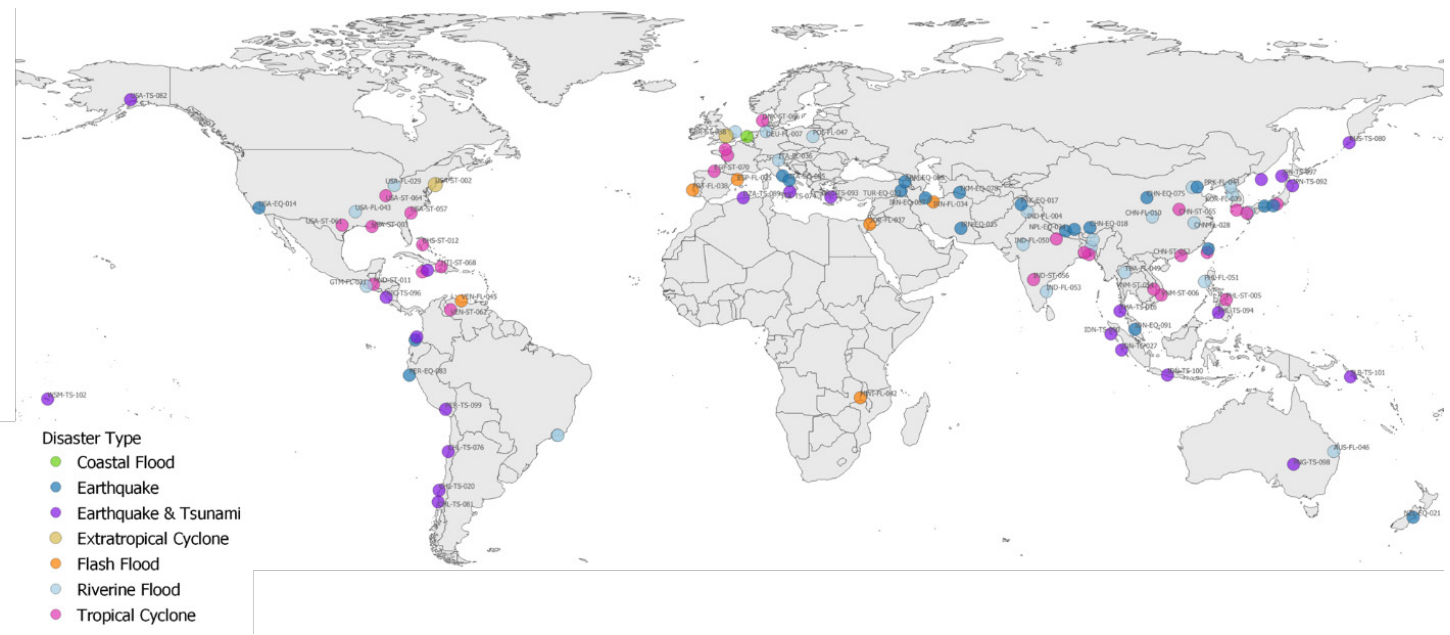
USA-TS-082
RUS-TS-080
DEU-FL-007
POL-FL-047
USA-FL-029
USA-ST-002
USA-EQ-014
USA-ST-064
USA-FL-043
USA-ST-057
USA-ST-061
USA-ST-012
USA-ST-068
GTM-FL-031
TS-096
VEN-FL-045
VEN-ST-062
PER-EQ-083
ASM-TS-102
PER-TS-099
CHL-TS-076
TS-020
CHL-TS-081
ESP-ST-070
FL-038
ESP-FL-033
ITA-TS-089
TS-093
TUR-EQ-0
IRN-EQ-0
IRN-FL-034
EGY-FL-037
MWI-FL-042
AFG-EQ-017
IND-FL-004
NPL-EQ-018
IND-FL-050
IND-ST-056
IND-FL-053
CHN-EQ-075
CHN-FL-010
CHN-ST-065
CHN-FL-028
CHN-ST-063
PRK-FL-0
KOR-FL-0
TS-092
CHN-FL-049
PHL-FL-051
VNM-ST-006
PHL-ST-005
PHL-TS-094
IDN-TS
IDN-EQ-091
IDN-TS-027
IDN-TS-100
SLB-TS-101
AUS-FL-046
PNG-TS-098
NZL-EQ-021
Disaster Type
Coastal Flood
Earthquake
Earthquake & Tsunami
Extratropical Cyclone
Flash Flood
Riverine Flood
Tropical Cyclone